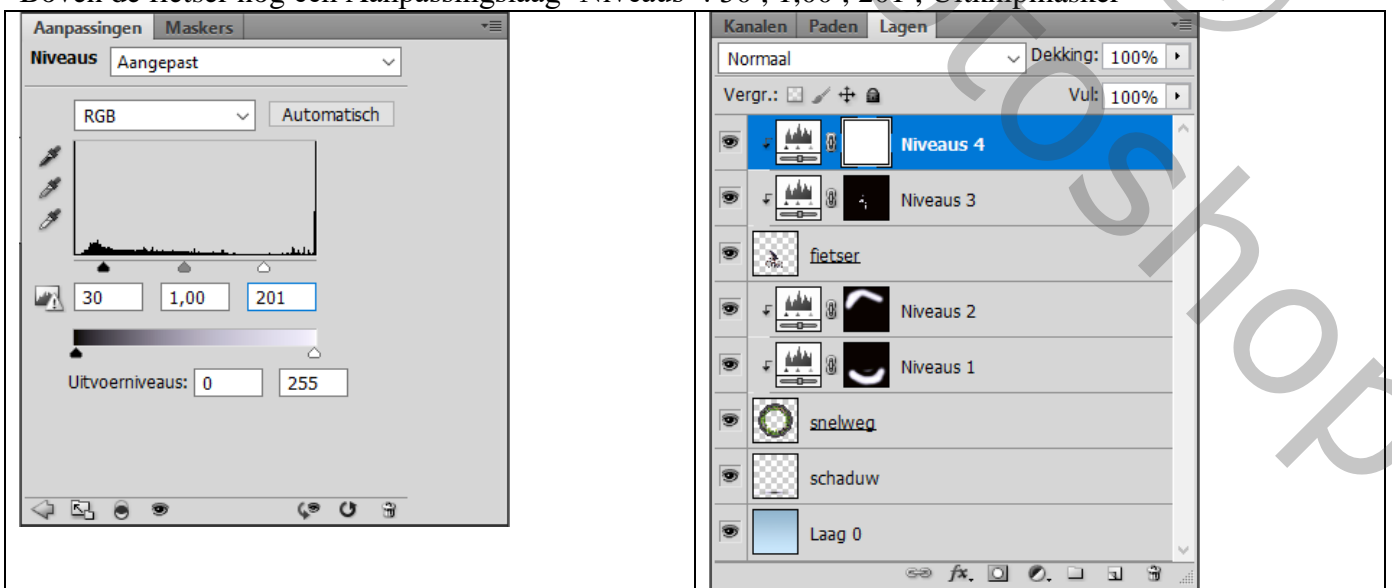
Aanpassingen | Maskers

Niveaus Aangepast

RGB Automatisch

30 1,00 201

Uitvoerniveaus: 0 255

Kanalen | Paden | Lagen

Normaal Dekking: 100%

Vergr.: Vul: 100%

Niveaus 4

Niveaus 3

fietser

Niveaus 2

Niveaus 1

snelweg

schaduw

Laag 0

fx

Photoshop